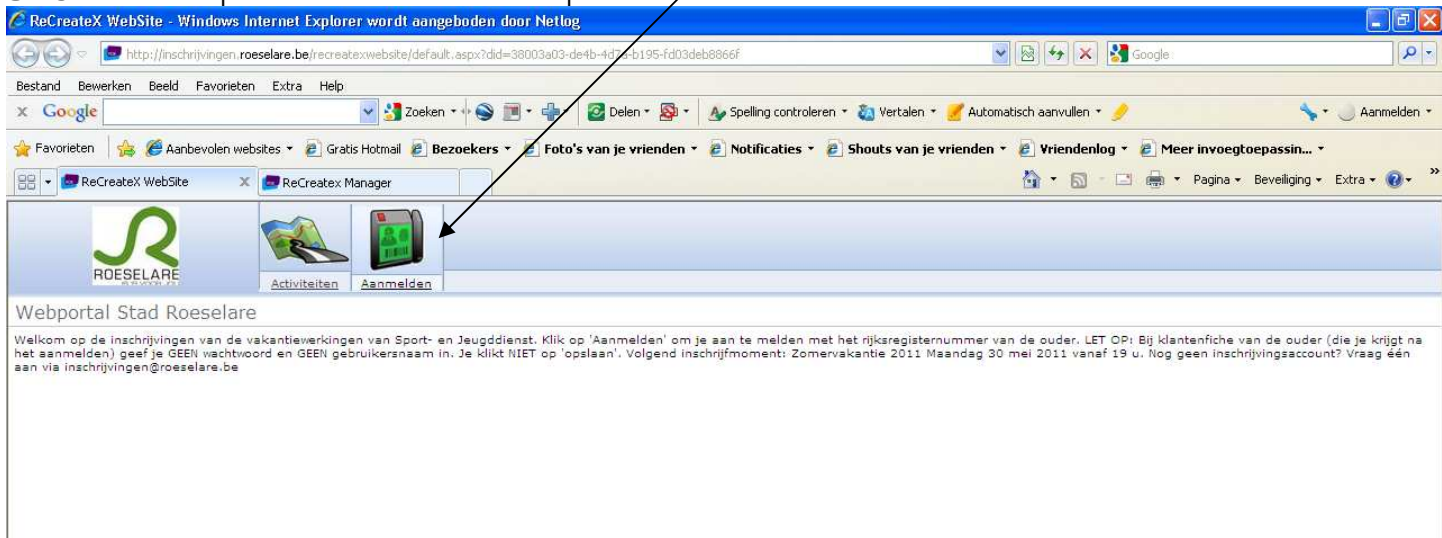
ReCreateX WebSite - Windows Internet Explorer wordt aangeboden door Netlog

http://inschrijvingen.roeselare.be/recreatexwebsite/default.aspx?did=38003a03-de4b-4d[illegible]-b195-fd03deb8866f

Google

Bestand Bewerken Beeld Favorieten Extra Help

Google Zoeken Delen Spelling controleren Vertalen Automatisch aanvullen Aanmelden

Favorieten Aanbevolen websites Gratis Hotmail Bezoekers Foto's van je vrienden Notificaties Shouts van je vrienden Vriendenlog Meer invoegtoepassin...

ReCreateX WebSite ReCreatex Manager

Pagina Beveiliging Extra

ROESELARE

Activiteiten Aanmelden

Webportal Stad Roeselare

Welkom op de inschrijvingen van de vakantiewerkingen van Sport- en Jeugddienst. Klik op 'Aanmelden' om je aan te melden met het rijksregisternummer van de ouder. LET OP: Bij klantenfiche van de ouder (die je krijgt na het aanmelden) geef je GEEN wachtwoord en GEEN gebruikersnaam in. Je klikt NIET op 'opslaan'. Volgend inschrijfmoment: Zomervakantie 2011 Maandag 30 mei 2011 vanaf 19 u. Nog geen inschrijvingsaccount? Vraag één aan via inschrijvingen@roeselare.be